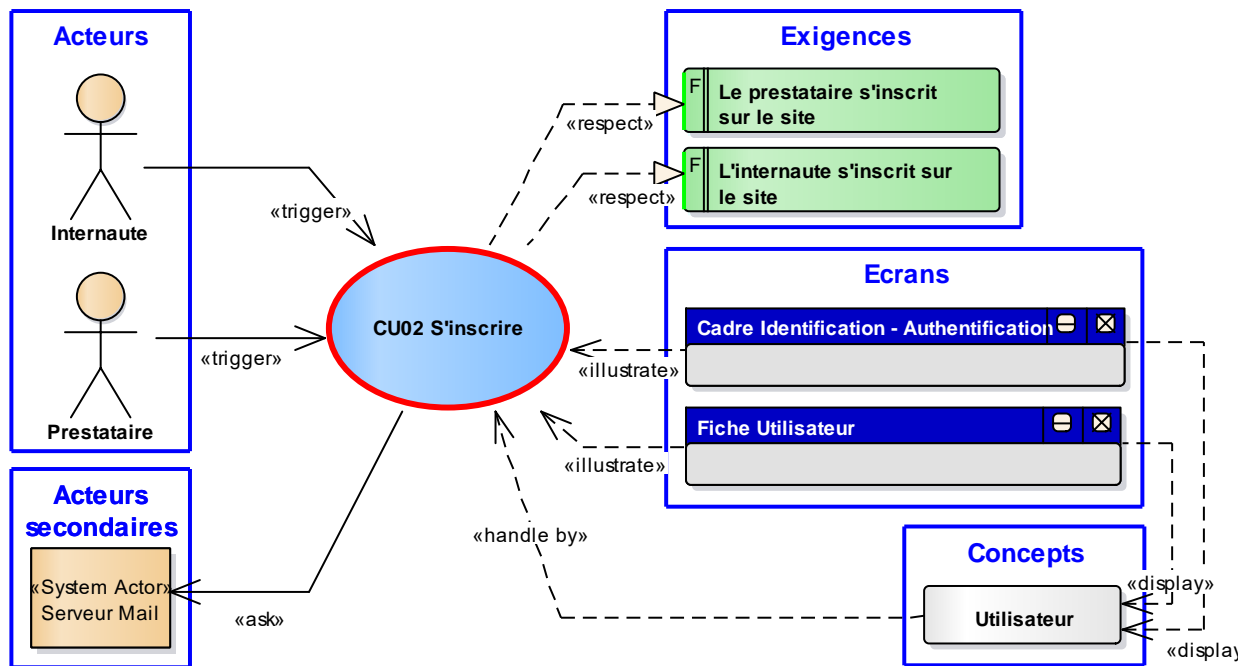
Acteurs

Internaute

Prestataire

«trigger»

«trigger»

Acteurs secondaires

«System Actor» Serveur Mail

«ask»

CU02 S'inscrire

«respect»

«respect»

Exigences

F Le prestataire s'inscrit sur le site

F L'internaute s'inscrit sur le site

Ecrans

Cadre Identification - Authentification

«illustrate»

Fiche Utilisateur

«illustrate»

«handle by»

Concepts

Utilisateur

«display»

«display